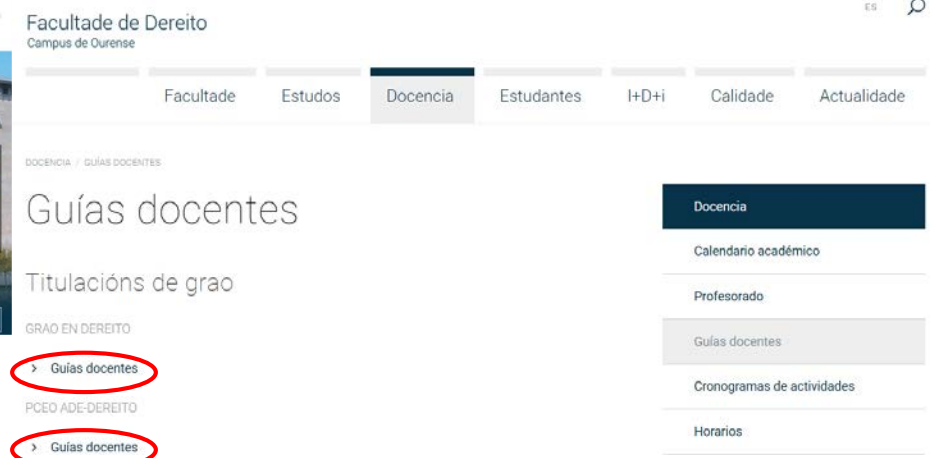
Facultade de Dereito
Campus de Ourense

ES

Facultade Estudos Docencia Estudantes I+D+i Calidade Actualidade

DOCENCIA / GUÍAS DOCENTES

Guías docentes

Titulacións de grao

GRAO EN DEREITO

> Guías docentes

PCEO ADE-DEREITO

> Guías docentes

Docencia
Calendario académico
Profesorado
Guías docentes
Cronogramas de actividades
Horarios